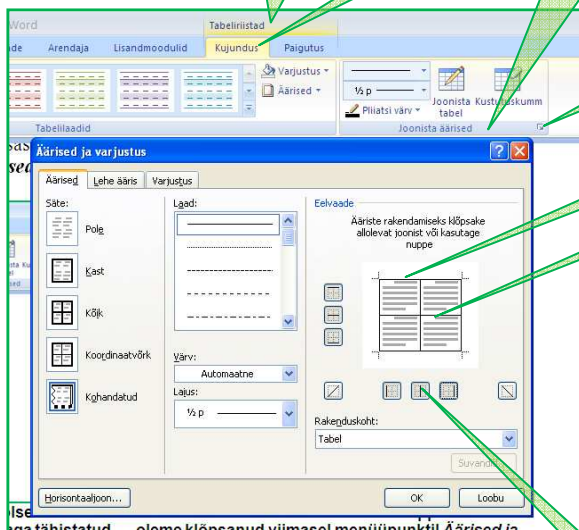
Word
Tabeliriistad
ade Arendaja Lisandmoodulid Kujundus Paigutus
Varjustus
Äärised
½ p
Pliiatsi värv
Joonista tabel
Kustutuskumm
Tabelilaadid
Joonista äärised
Äärised ja varjustus
Äärised Lehe ääris Varjustus
Säte:
Pole
Kast
Kõik
Koordinaatvõrk
Kohandatud
Laad:
Värv:
Automaatne
Laius:
½ p
Eelvaade
Ääriste rakendamiseks klõpsake allolevat joonist või kasutage nuppe
Rakenduskoht:
Tabel
Suvandid...
Horisontaaljoon...
OK
Loobu
aga tähistatud ... oleme klõpsanud viimasel menüüpunktil Äärised ja